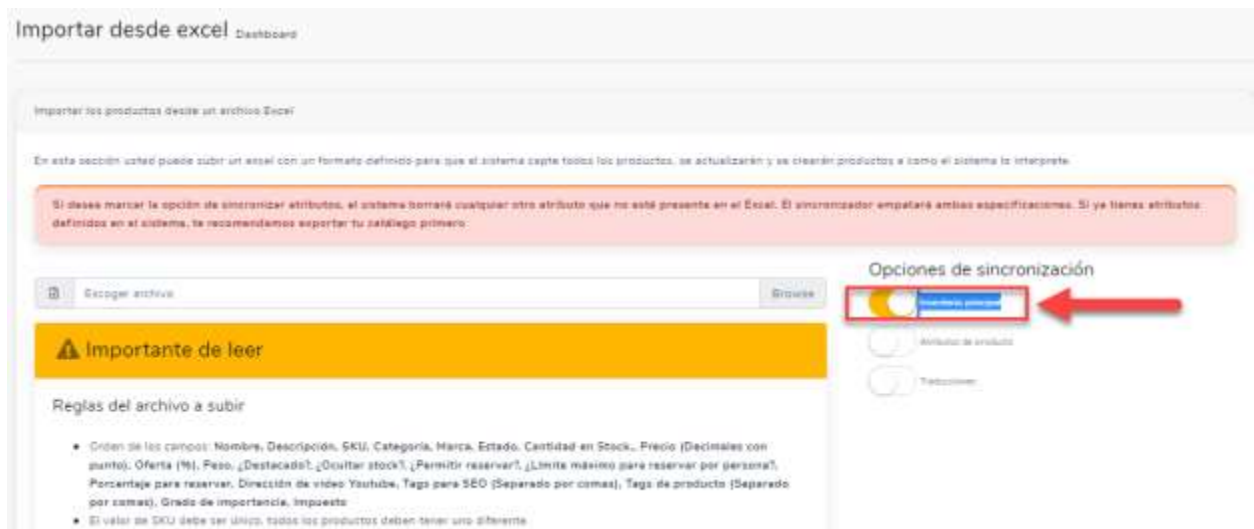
Importar desde excel Dashboard

Importar los productos desde un archivo Excel

En esta sección usted puede subir un excel con un formato definido para que el sistema capte todos los productos, se actualizarán y se crearán productos a como el sistema lo interprete.

Si deseas marcar la opción de sincronizar atributos, el sistema borrará cualquier otro atributo que no esté presente en el Excel. El sincronizador empatará ambas especificaciones. Si ya tienes atributos definidos en el sistema, te recomendamos exportar tu catálogo primero.

Opciones de sincronización

Escoger archivo

Browse

Inventario principal

Atributos de producto

Traducciones

Importante de leer

Reglas del archivo a subir

• Orden de los campos: Nombre, Descripción, SKU, Categoría, Marca, Estado, Cantidad en Stock., Precio (Decimales con punto), Oferta (%), Peso, ¿Destacado?, ¿Ocultar stock?, ¿Permitir reservar?, ¿Límite máximo para reservar por persona?, Porcentaje para reservar, Dirección de video Youtube, Tags para SEO (Separado por comas), Tags de producto (Separado por comas), Grado de importancia, Impuesto
• El valor de SKU debe ser único, todos los productos deben tener uno diferente